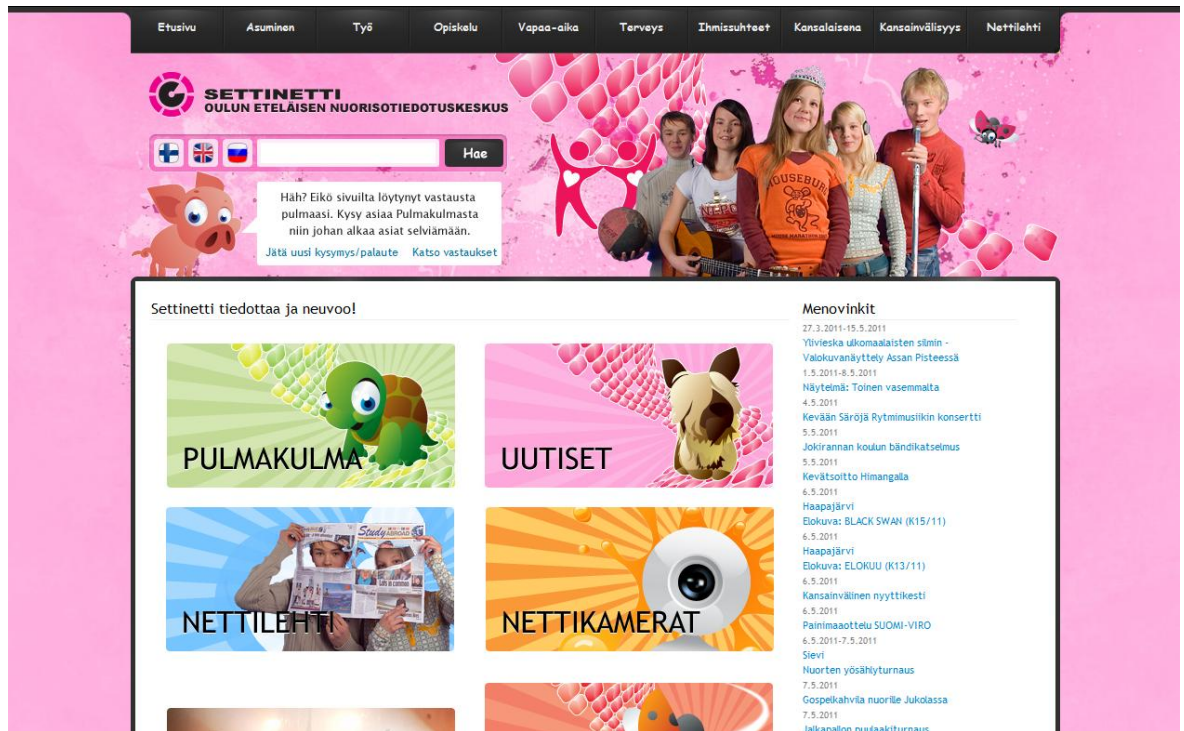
Etusivu | Asuminen | Työ | Opiskelu | Vapaa-aika | Terveys | Ihmissuhteet | Kansalaisena | Kansainvälisyys | Nettilehti

SETTINETTI
OULUN ETELÄISEN NUORISOTIEDOTUSKESKUS

Hae

Häh? Eikö sivuilta löytynyt vastausta pulmaasi. Kysy asiaa Pulmakulmasta niin johan alkaa asiat selviämään.

Jätä uusi kysymys/palaute   Katso vastaukset

Settinetti tiedottaa ja neuvoo!

PULMAKULMA

UUTISET

NETTILEHTI

NETTIKAMERAT

Menovinkit

27.3.2011-15.5.2011
Ylivieska ulkomaalaisten silmin - Valokuvanäyttely Assan Pisteessä
1.5.2011-8.5.2011
Näytelmä: Toinen vasemmalta
4.5.2011
Kevään Säröjä Rytmimusiikin konsertti
5.5.2011
Jokirannan koulun bändikatselmus
5.5.2011
Kevätsoitto Himangalla
6.5.2011
Haapajärvi
Elokuva: BLACK SWAN (K15/11)
6.5.2011
Haapajärvi
Elokuva: ELOKUU (K13/11)
6.5.2011
Kansainvälinen nyyttikesti
6.5.2011
Painimaaottelu SUOMI-VIRO
6.5.2011-7.5.2011
Sievi
Nuorten yösählyturnaus
7.5.2011
Gospelkahvila nuorille Jukolassa
7.5.2011
Jalkapallon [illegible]